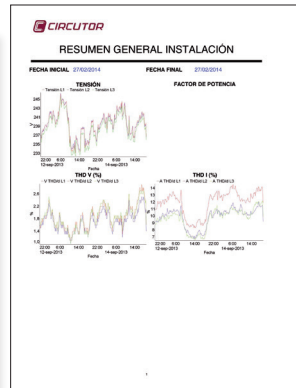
CIRCUTOR

RESUMEN GENERAL INSTALACIÓN

FECHA INICIAL 27/02/2014

FECHA FINAL 27/02/2014

TENSIÓN

- Tensión L1 - Tensión L2 - Tensión L3

FACTOR DE POTENCIA

246
244
242
240
238
236
235

22:00 6:00 14:00 22:00 6:00 14:00
12-sep-2013 14-sep-2013
Fecha

THD V (%)

- V THD(%) L1 - V THD(%) L2 - V THD(%) L3

2.6
2.2
1.8
1.4
1.0

22:00 6:00 14:00 22:00 6:00 14:00
12-sep-2013 14-sep-2013
Fecha

THD I (%)

- A THD(%) L1 - A THD(%) L2 - A THD(%) L3

14
13
12
11
10
9
8
7

22:00 6:00 14:00 22:00 6:00 14:00
12-sep-2013 14-sep-2013
Fecha

1